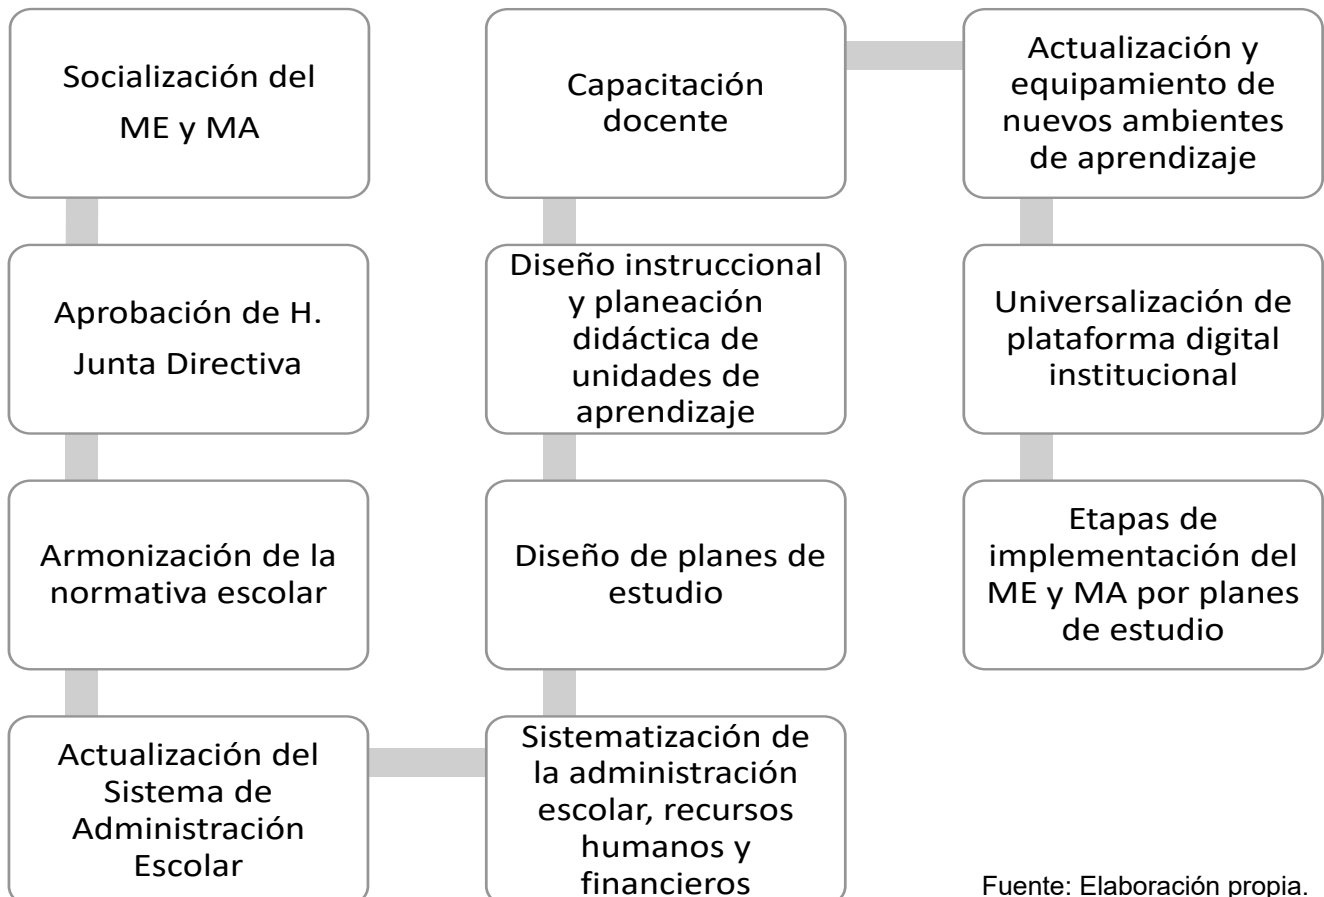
Socialización del ME y MA

Aprobación de H. Junta Directiva

Armonización de la normativa escolar

Actualización del Sistema de Administración Escolar

Sistematización de la administración escolar, recursos humanos y financieros

Diseño de planes de estudio

Diseño instruccional y planeación didáctica de unidades de aprendizaje

Capacitación docente

Actualización y equipamiento de nuevos ambientes de aprendizaje

Universalización de plataforma digital institucional

Etapas de implementación del ME y MA por planes de estudio

Fuente: Elaboración propia.